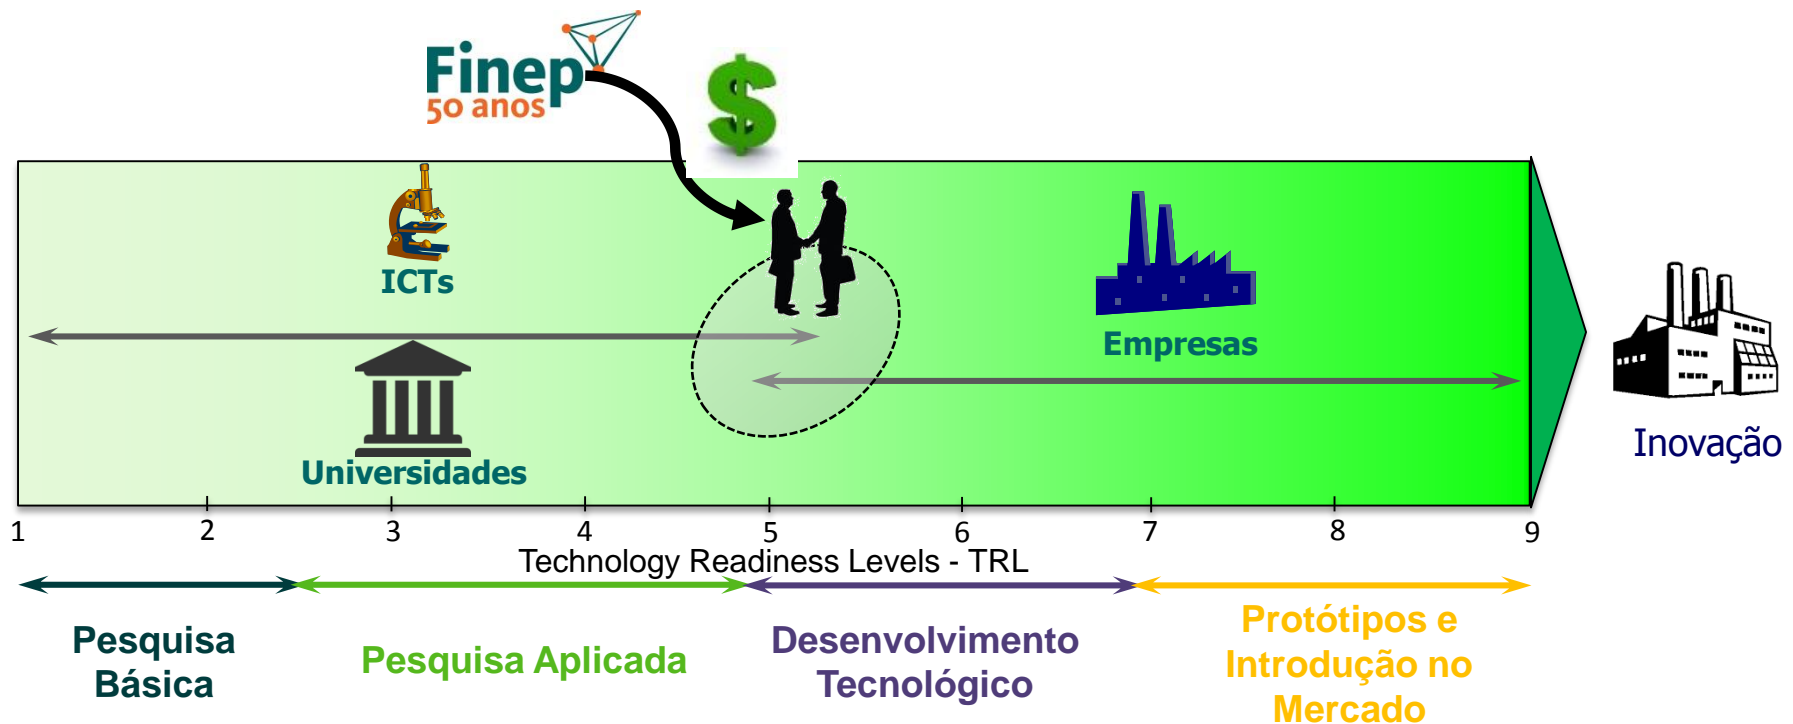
Finep
50 anos

$

ICTs

Universidades

Empresas

Inovação

1 2 3 4 5 6 7 8 9

Technology Readiness Levels - TRL

Pesquisa Básica

Pesquisa Aplicada

Desenvolvimento Tecnológico

Protótipos e Introdução no Mercado